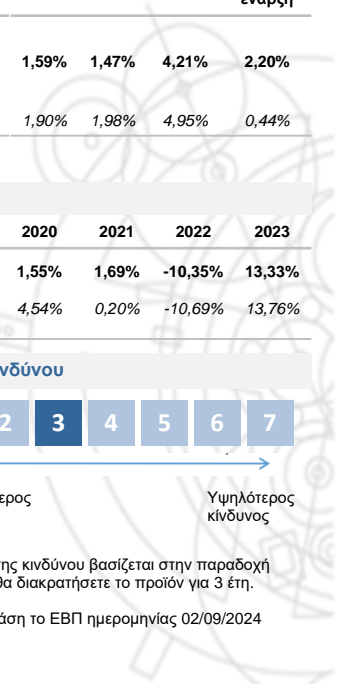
έναρξη

| 1,59% | 1,47% | 4,21% | 2,20% |
|---|---|---|---|
| *1,90%* | *1,98%* | *4,95%* | *0,44%* |

| 2020 | 2021 | 2022 | 2023 |
|---|---|---|---|
| 1,55% | 1,69% | -10,35% | 13,33% |
| *4,54%* | *0,20%* | *-10,69%* | *13,76%* |

νδύνου

2 3 4 5 6 7

ερος

Υψηλότερος κίνδυνος

ης κινδύνου βασίζεται στην παραδοχή θα διακρατήσετε το προϊόν για 3 έτη.

άση το ΕΒΠ ημερομηνίας 02/09/2024